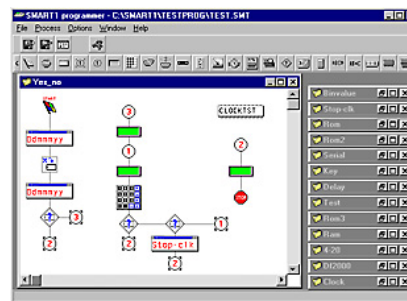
SMART1 programmer - C:\SMART1\TESTPROG\TEST.SMT
File Process Options Window Help
Yes_no
Start
Ddmmyy
Ddmmyy
3
2
3
1
CLOCKTST
2
1
Stop-clk
2
Binvalue
Stop-clk
Rom
Rom2
Serial
Key
Delay
Test
Rom3
Ram
4/20
DI2000
Clock